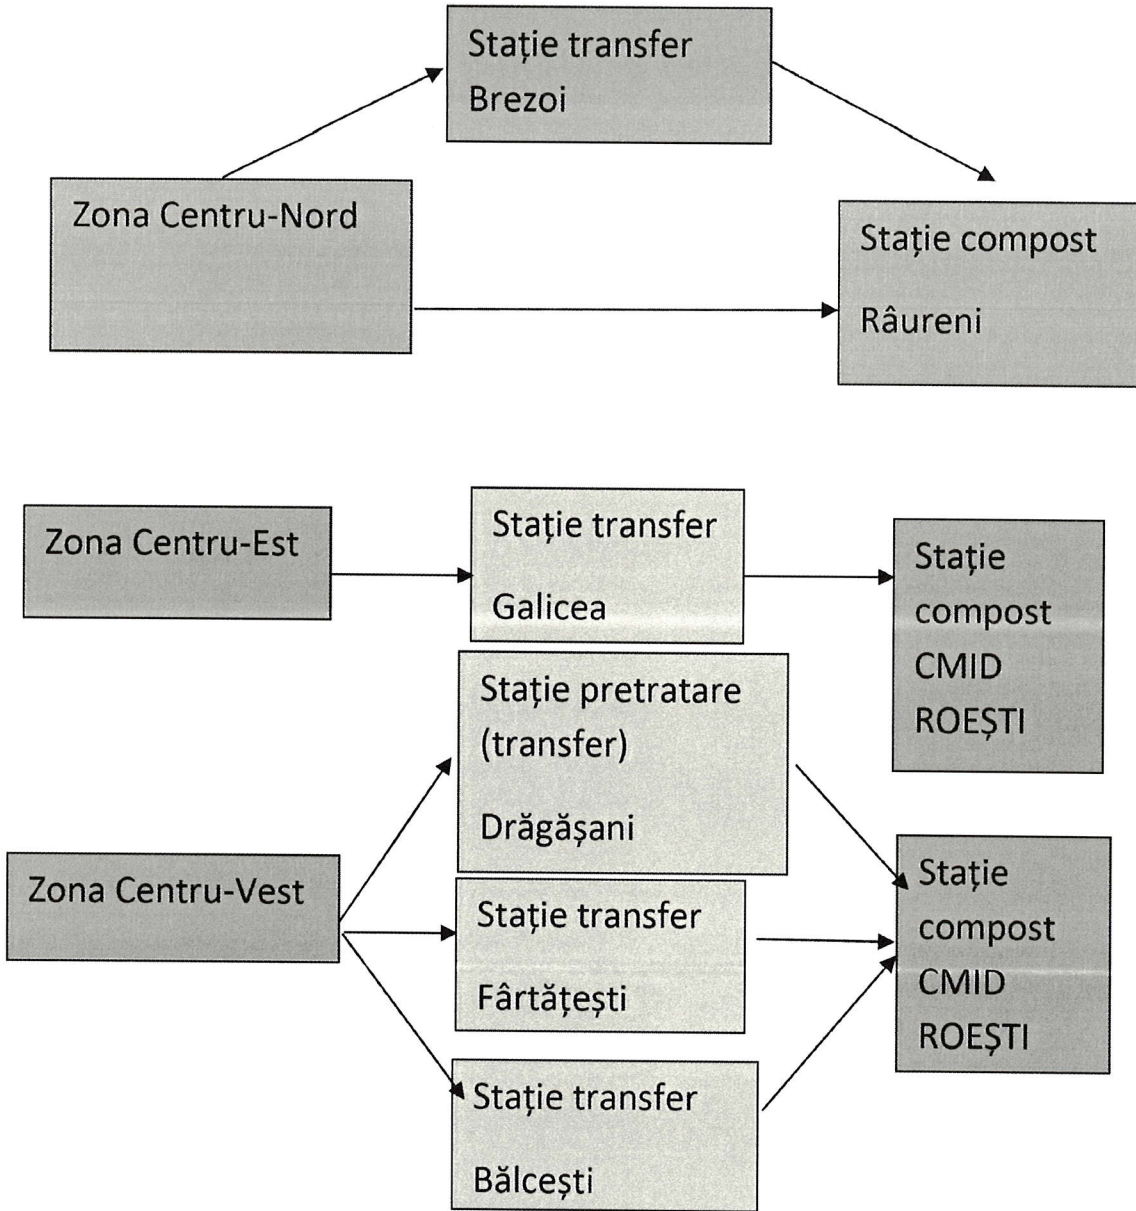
Stație transfer
Brezoi

Zona Centru-Nord

Stație compost
Râureni

Zona Centru-Est

Stație transfer
Galicea

Stație
compost
CMID
ROEȘTI

Stație pretratare
(transfer)
Drăgășani

Zona Centru-Vest

Stație transfer
Fârtățești

Stație
compost
CMID
ROEȘTI

Stație transfer
Bălcești